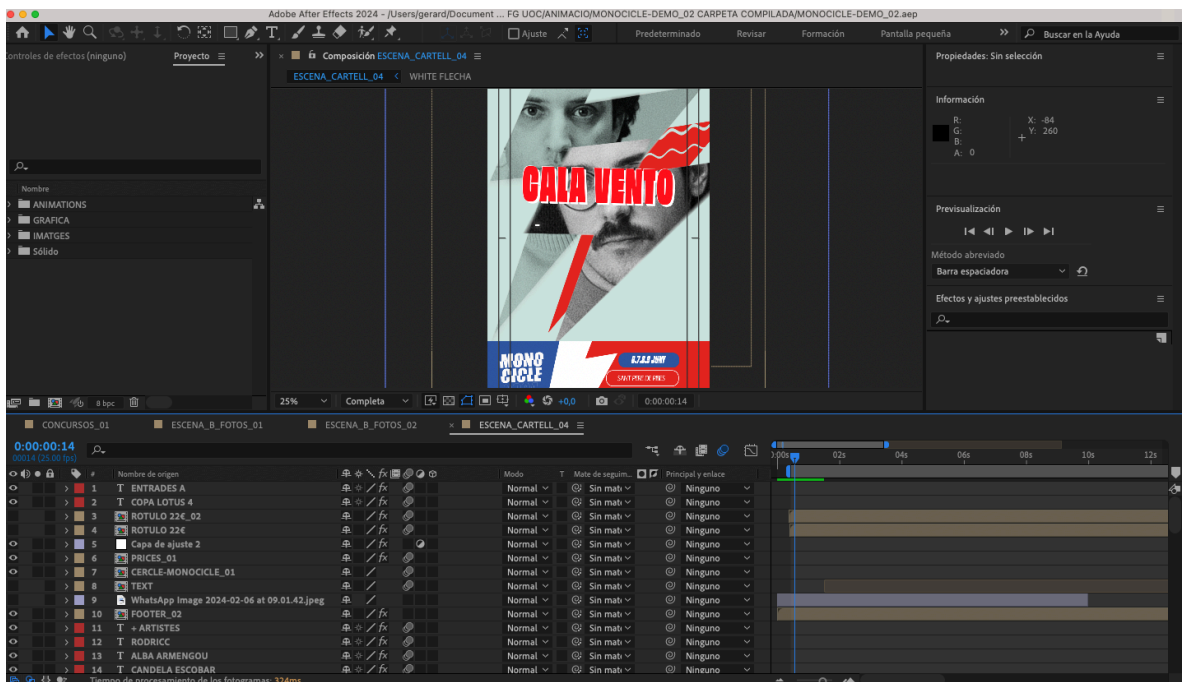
Adobe After Effects 2024 - /Users/gerard/Document ... FG UOC/ANIMACIO/MONOCICLE-DEMO_02 CARPETA COMPILADA/MONOCICLE-DEMO_02.aep

Ajuste

Predeterminado Revisar Formación Pantalla pequeña

Buscar en la Ayuda

Controles de efectos (ninguno) Proyecto

Composición ESCENA_CARTELL_04

ESCENA_CARTELL_04 WHITE FLECHA

Propiedades: Sin selección

Información

R:
G:
B:
A: 0

X: -84
Y: 260

Previsualización

Método abreviado

Barra espaciadora

Efectos y ajustes preestablecidos

Nombre

ANIMATIONS
GRAFICA
IMATGES
Sólido

CALA VENTO

MONO CICLE

SANT PERE DE RIBES

8 bpc

25% Completa +0,0 0:00:00:14

CONCURSOS_01 ESCENA_B_FOTOS_01 ESCENA_B_FOTOS_02 ESCENA_CARTELL_04

0:00:00:14
00014 (25.00 fps)

| # | Nombre de origen | Modo | T | Mate de seguim... | Principal y enlace |
|---|---|---|---|---|---|
| 1 | ENTRADES A | Normal | | Sin mate | Ninguno |
| 2 | COPA LOTUS 4 | Normal | | Sin mate | Ninguno |
| 3 | ROTULO 22€_02 | Normal | | Sin mate | Ninguno |
| 4 | ROTULO 22€ | Normal | | Sin mate | Ninguno |
| 5 | Capa de ajuste 2 | Normal | | Sin mate | Ninguno |
| 6 | PRICES_01 | Normal | | Sin mate | Ninguno |
| 7 | CERCLE-MONOCICLE_01 | Normal | | Sin mate | Ninguno |
| 8 | TEXT | Normal | | Sin mate | Ninguno |
| 9 | WhatsApp Image 2024-02-06 at 09.01.42.jpeg | Normal | | Sin mate | Ninguno |
| 10 | FOOTER_02 | Normal | | Sin mate | Ninguno |
| 11 | + ARTISTES | Normal | | Sin mate | Ninguno |
| 12 | RODRICC | Normal | | Sin mate | Ninguno |
| 13 | ALBA ARMENGOU | Normal | | Sin mate | Ninguno |
| 14 | CANDELA ESCOBAR | Normal | | Sin mate | Ninguno |

0:00s 02s 04s 06s 08s 10s 12s

Tiempo de procesamiento de los fotogramas: 324ms